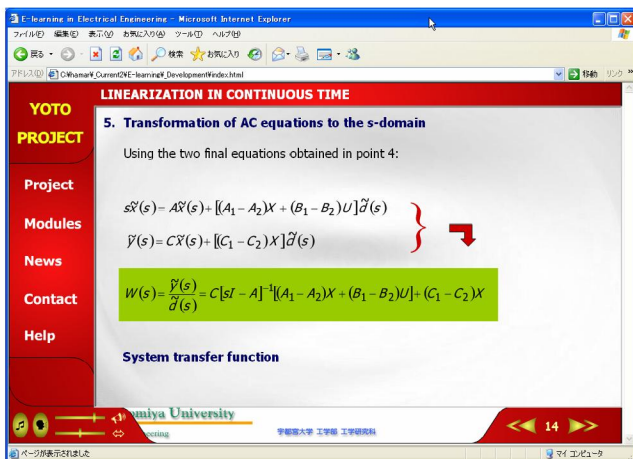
E-learning in Electrical Engineering - Microsoft Internet Explorer

ファイル(F) 編集(E) 表示(V) お気に入り(A) ツール(T) ヘルプ(H)

戻る 検索 お気に入り

アドレス(D) C:¥hamar¥_Current2¥E-learning¥_Development¥index.html 移動 リンク

YOTO PROJECT

LINEARIZATION IN CONTINUOUS TIME

5. Transformation of AC equations to the s-domain

Using the two final equations obtained in point 4:

$s\tilde{x}(s) = A\tilde{x}(s) + [(A_1 - A_2)X + (B_1 - B_2)U]\tilde{d}(s)$

$\tilde{y}(s) = C\tilde{x}(s) + [(C_1 - C_2)X]\tilde{d}(s)$

$W(s) = \frac{\tilde{y}(s)}{\tilde{d}(s)} = C[sI - A]^{-1}[(A_1 - A_2)X + (B_1 - B_2)U] + (C_1 - C_2)X$

System transfer function

Project

Modules

News

Contact

Help

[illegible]miya University

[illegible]eering

宇都宮大学 工学部 工学研究科

14

ページが表示されました

マイ コンピュータ